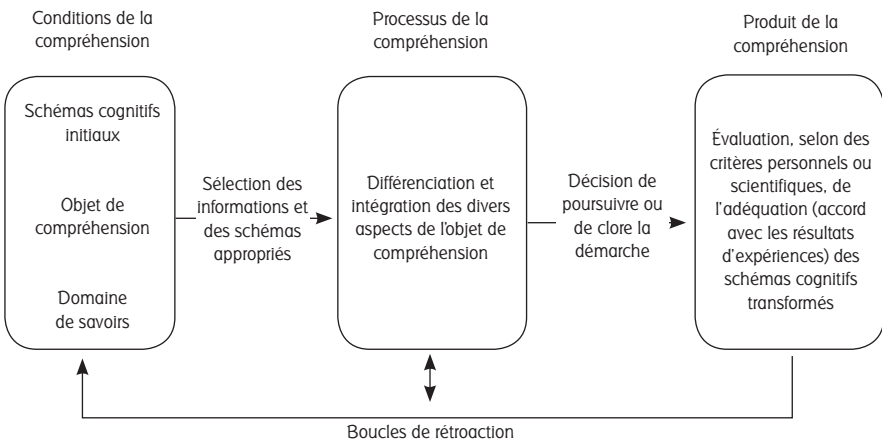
Conditions de la compréhension

Schémas cognitifs initiaux

Objet de compréhension

Domaine de savoirs

Sélection des informations et des schémas appropriés

Processus de la compréhension

Différenciation et intégration des divers aspects de l'objet de compréhension

Décision de poursuivre ou de clore la démarche

Produit de la compréhension

Évaluation, selon des critères personnels ou scientifiques, de l'adéquation (accord avec les résultats d'expériences) des schémas cognitifs transformés

Boucles de rétroaction